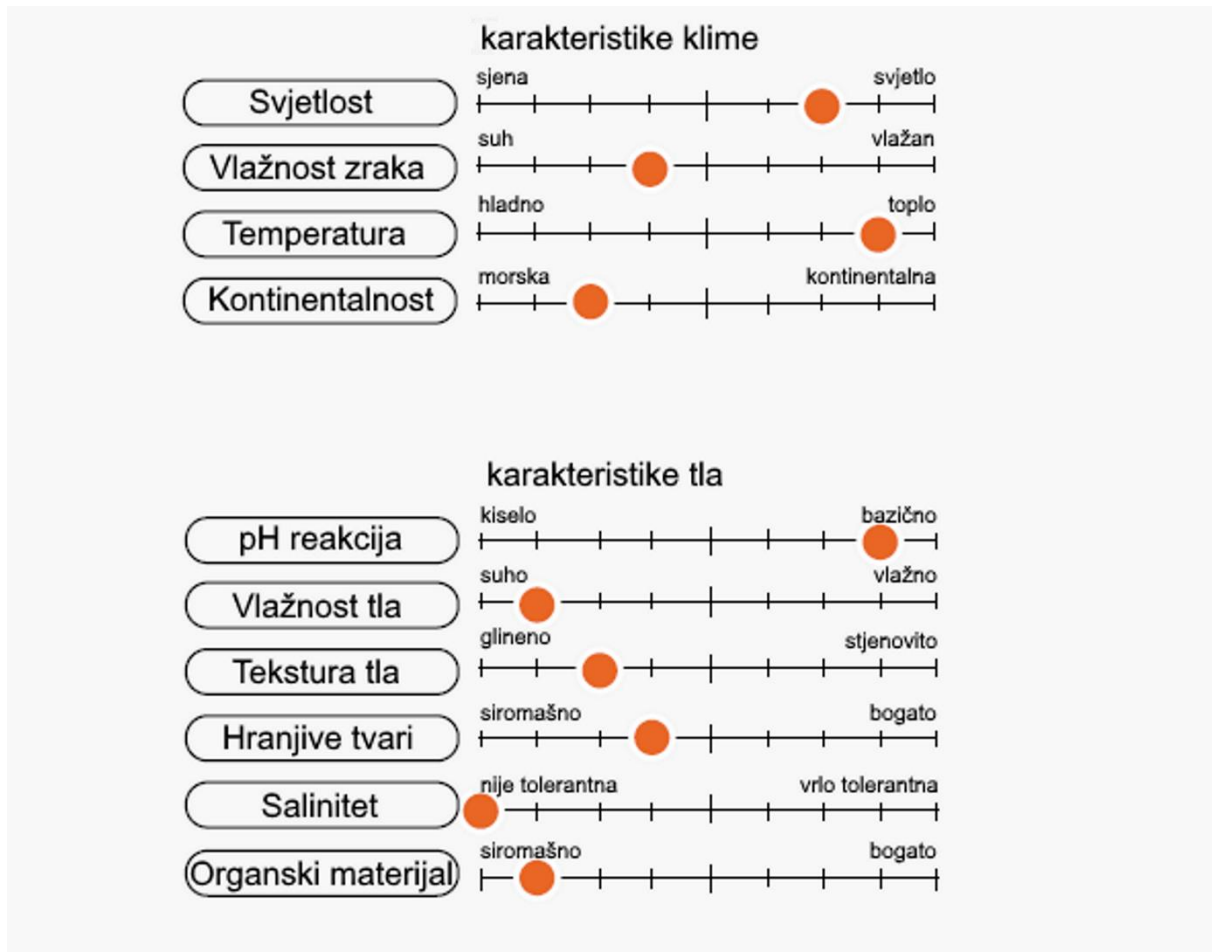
karakteristike klime

Svjetlost
sjena
svjetlo

Vlažnost zraka
suh
vlažan

Temperatura
hladno
toplo

Kontinentalnost
morska
kontinentalna

karakteristike tla

pH reakcija
kiselo
bazično

Vlažnost tla
suho
vlažno

Tekstura tla
glineno
stjenovito

Hranjive tvari
siromašno
bogato

Salinitet
nije tolerantna
vrlo tolerantna

Organski materijal
siromašno
bogato